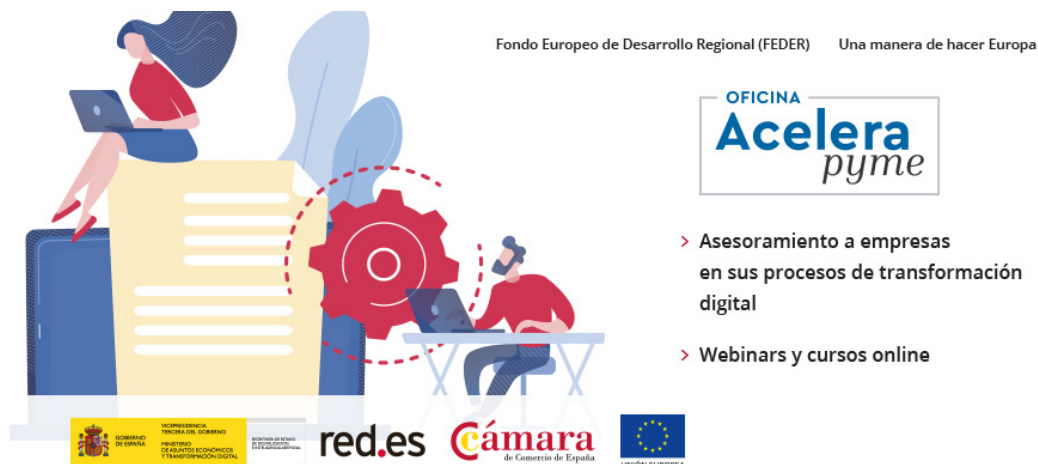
Fondo Europeo de Desarrollo Regional (FEDER) Una manera de hacer Europa

OFICINA
Acelera
pyme

> Asesoramiento a empresas en sus procesos de transformación digital

> Webinars y cursos online

GOBIERNO DE ESPAÑA
VICEPRESIDENCIA TERCERA DEL GOBIERNO
MINISTERIO DE ASUNTOS ECONÓMICOS Y TRANSFORMACIÓN DIGITAL
SECRETARÍA DE ESTADO DE DIGITALIZACIÓN E INTELIGENCIA ARTIFICIAL

red.es

Cámara
de Comercio de España

UNIÓN EUROPEA